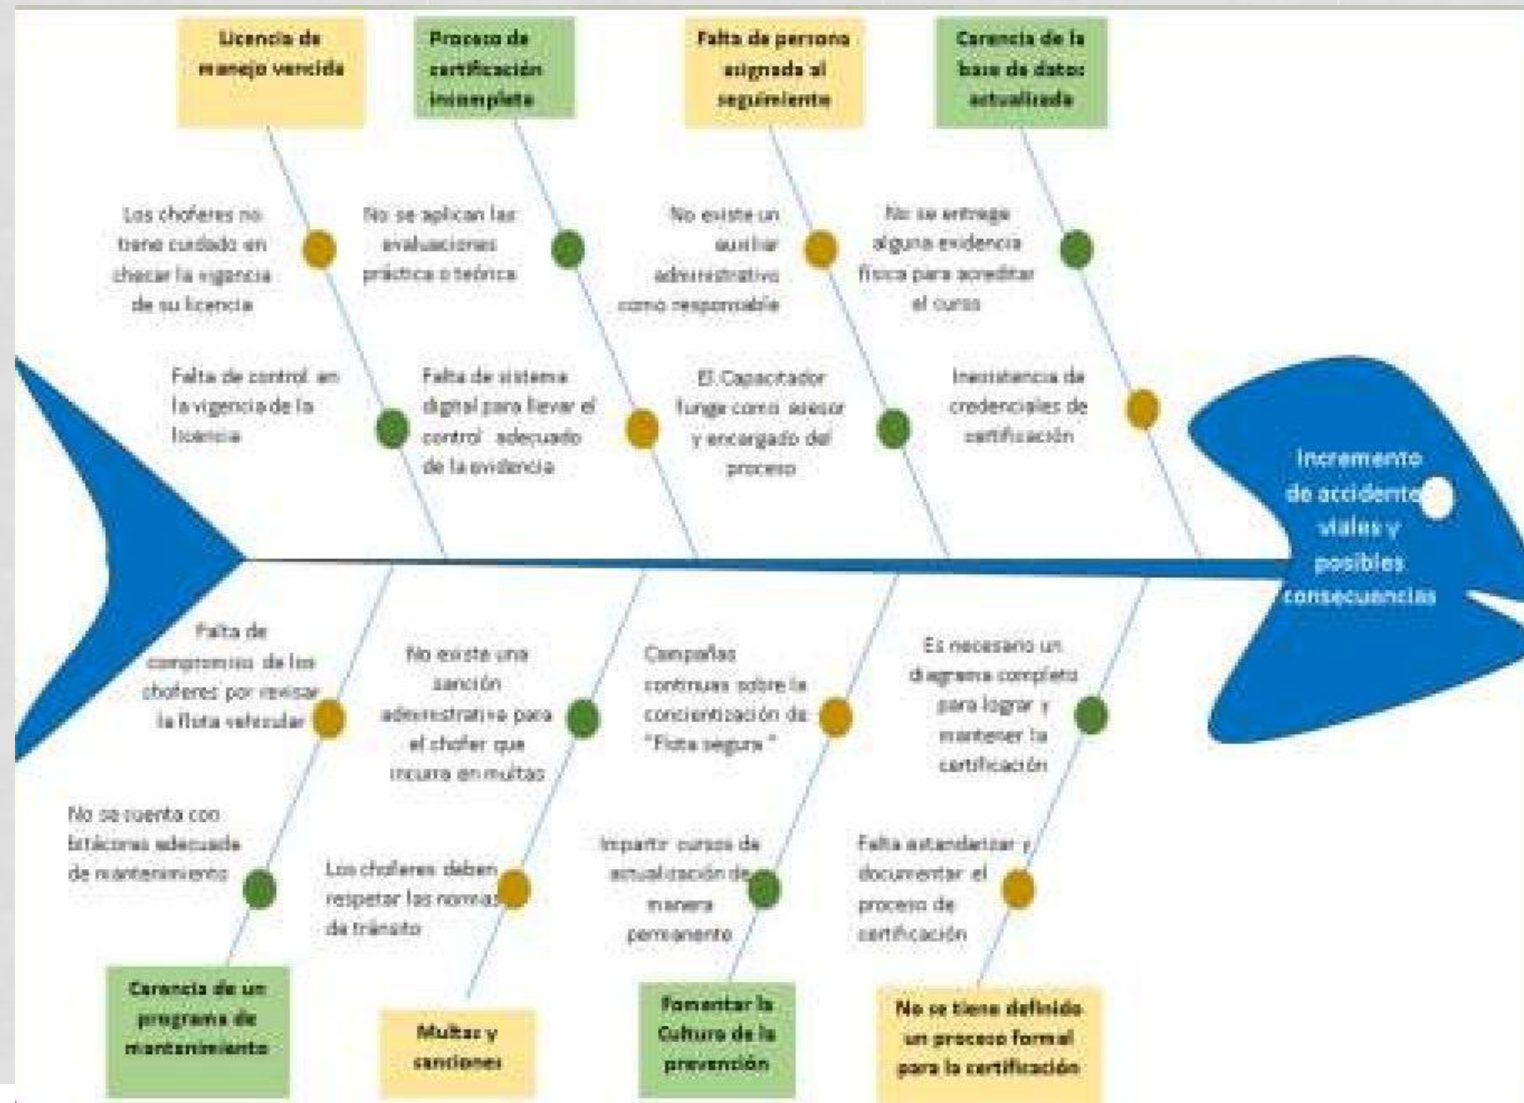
Licencia de manejo vencida

Proceso de certificación incompleto

Falta de persona asignada al seguimiento

Carencia de la base de datos actualizada

Los choferes no tiene cuidado en checar la vigencia de su licencia

No se aplican las evaluaciones práctica o teórica

No existe un auxiliar administrativo como responsable

No se entrega alguna evidencia física para acreditar el curso

Falta de control en la vigencia de la licencia

Falta de sistema digital para llevar el control adecuado de la evidencia

El Capacitador funge como asesor y encargado del proceso

Inexistencia de credenciales de certificación

Incremento de accidentes viales y posibles consecuencias

Falta de compromiso de los choferes por revisar la flota vehicular

No existe una sanción administrativa para el chofer que incurra en multas

Campañas continuas sobre la concientización de "Flota segura"

Es necesario un diagrama completo para lograr y mantener la certificación

No se cuenta con bitácoras adecuada de mantenimiento

Los choferes deben respetar las normas de tránsito

Impartir cursos de actualización de manera permanente

Falta estandarizar y documentar el proceso de certificación

Carencia de un programa de mantenimiento

Multas y sanciones

Fomentar la Cultura de la prevención

No se tiene definido un proceso formal para la certificación